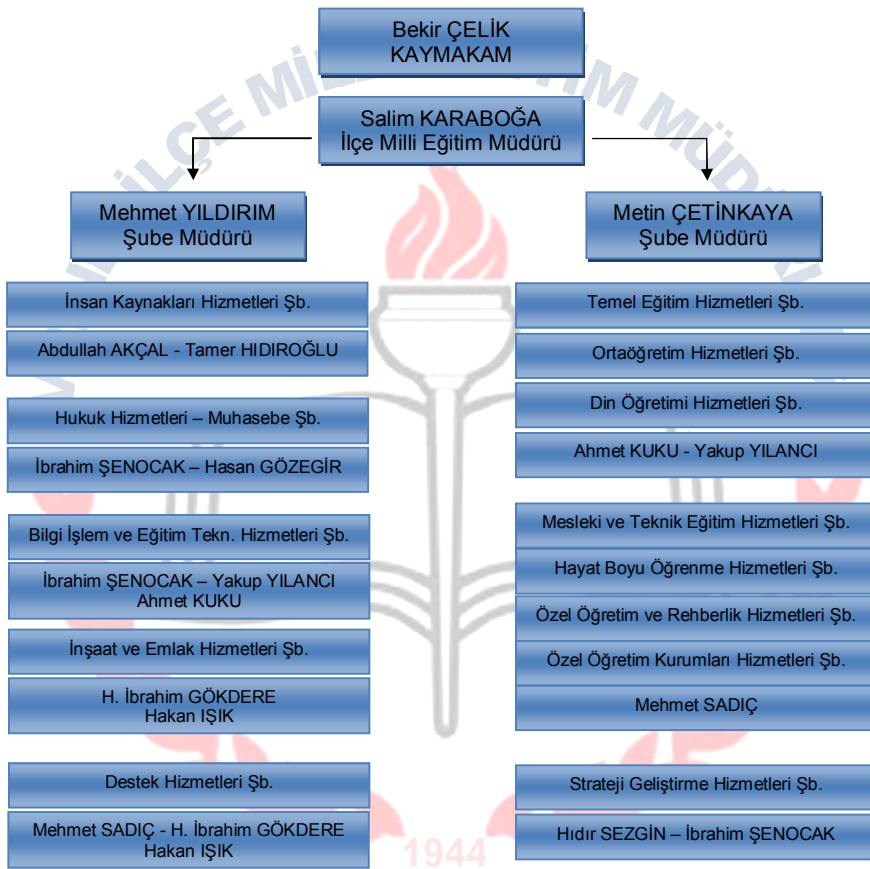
Bekir ÇELİK
KAYMAKAM

Salim KARABOĞA
İlçe Milli Eğitim Müdürü

Mehmet YILDIRIM
Şube Müdürü

Metin ÇETİNKAYA
Şube Müdürü

İnsan Kaynakları Hizmetleri Şb.

Abdullah AKÇAL - Tamer HIDIROĞLU

Hukuk Hizmetleri – Muhasebe Şb.

İbrahim ŞENOCAK – Hasan GÖZEGİR

Bilgi İşlem ve Eğitim Tekn. Hizmetleri Şb.

İbrahim ŞENOCAK – Yakup YILANCI
Ahmet KUKU

İnşaat ve Emlak Hizmetleri Şb.

H. İbrahim GÖKDERE
Hakan IŞIK

Destek Hizmetleri Şb.

Mehmet SADIÇ - H. İbrahim GÖKDERE
Hakan IŞIK

Temel Eğitim Hizmetleri Şb.

Ortaöğretim Hizmetleri Şb.

Din Öğretimi Hizmetleri Şb.

Ahmet KUKU - Yakup YILANCI

Mesleki ve Teknik Eğitim Hizmetleri Şb.

Hayat Boyu Öğrenme Hizmetleri Şb.

Özel Öğretim ve Rehberlik Hizmetleri Şb.

Özel Öğretim Kurumları Hizmetleri Şb.

Mehmet SADIÇ

Strateji Geliştirme Hizmetleri Şb.

Hıdır SEZGİN – İbrahim ŞENOCAK

İLÇE MİLLİ EĞİTİM MÜDÜRLÜĞÜ
1944